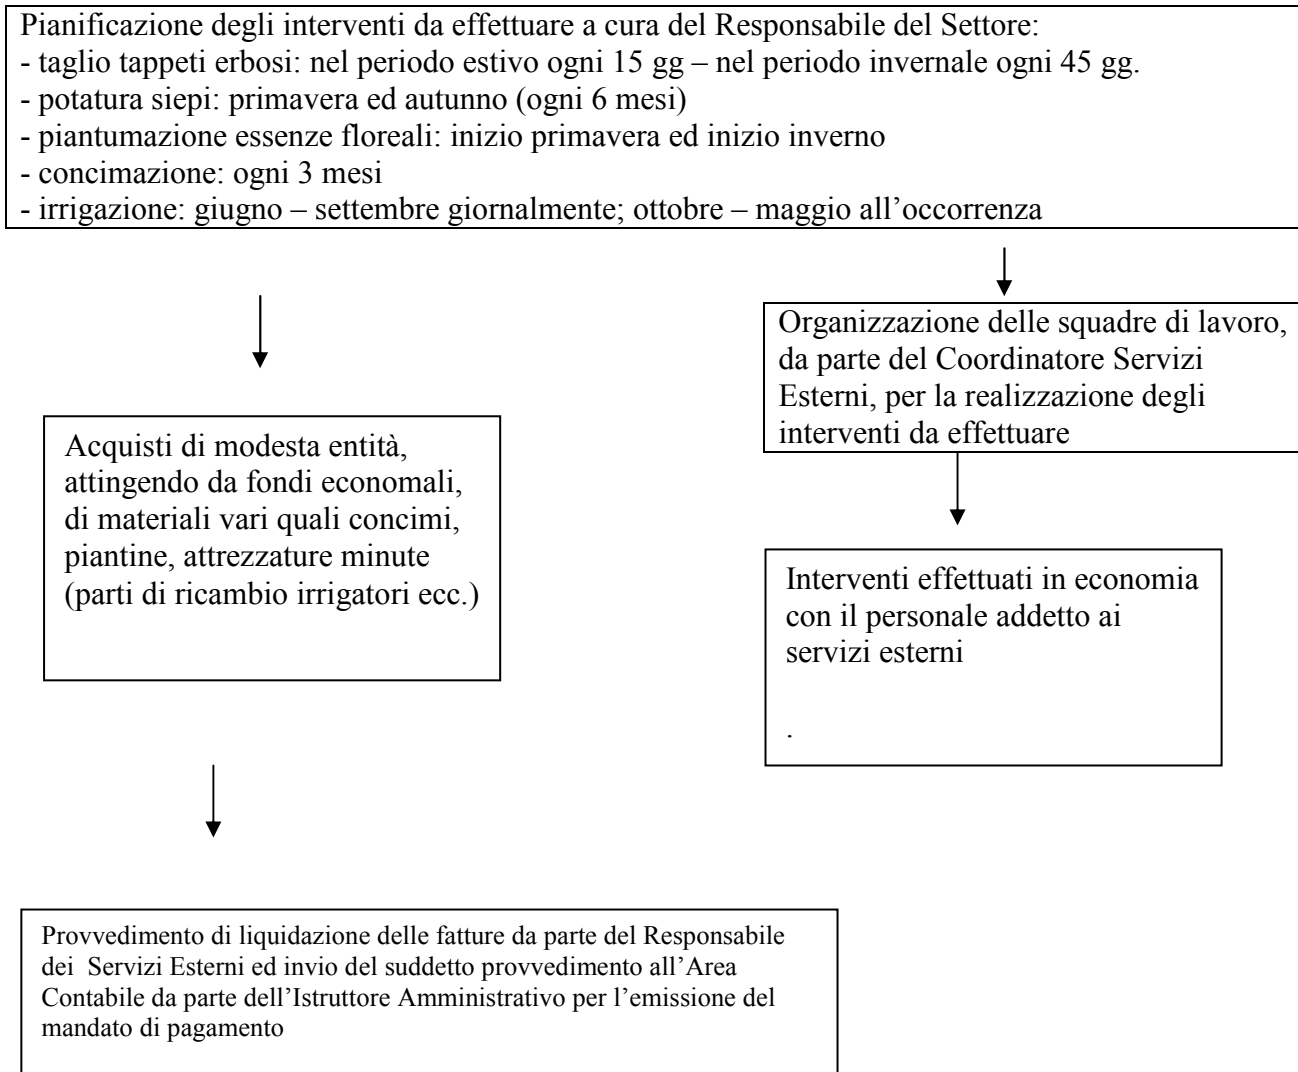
Pianificazione degli interventi da effettuare a cura del Responsabile del Settore:
- taglio tappeti erbosi: nel periodo estivo ogni 15 gg – nel periodo invernale ogni 45 gg.
- potatura siepi: primavera ed autunno (ogni 6 mesi)
- piantumazione essenze floreali: inizio primavera ed inizio inverno
- concimazione: ogni 3 mesi
- irrigazione: giugno – settembre giornalmente; ottobre – maggio all'occorrenza

Organizzazione delle squadre di lavoro, da parte del Coordinatore Servizi Esterni, per la realizzazione degli interventi da effettuare

Acquisti di modesta entità, attingendo da fondi economali, di materiali vari quali concimi, piantine, attrezzature minute (parti di ricambio irrigatori ecc.)

Interventi effettuati in economia con il personale addetto ai servizi esterni

.

Provvedimento di liquidazione delle fatture da parte del Responsabile dei Servizi Esterni ed invio del suddetto provvedimento all'Area Contabile da parte dell'Istruttore Amministrativo per l'emissione del mandato di pagamento